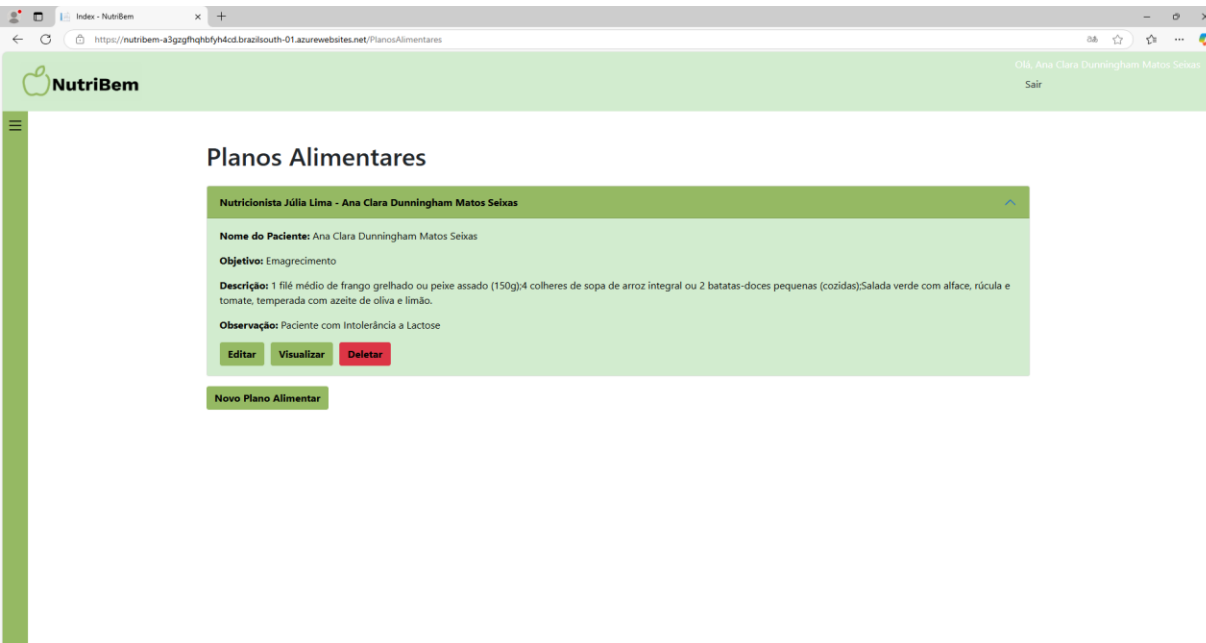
Index - NutriBem

https://nutribem-a3gzgfhqhbfyh4cd.brazilsouth-01.azurewebsites.net/PlanosAlimentares

NutriBem

Olá, Ana Clara Dunningham Matos Seixas

Sair

Planos Alimentares

Nutricionista Júlia Lima - Ana Clara Dunningham Matos Seixas

**Nome do Paciente:** Ana Clara Dunningham Matos Seixas

**Objetivo:** Emagrecimento

**Descrição:** 1 filé médio de frango grelhado ou peixe assado (150g);4 colheres de sopa de arroz integral ou 2 batatas-doces pequenas (cozidas);Salada verde com alface, rúcula e tomate, temperada com azeite de oliva e limão.

**Observação:** Paciente com Intolerância a Lactose

Editar Visualizar Deletar

Novo Plano Alimentar